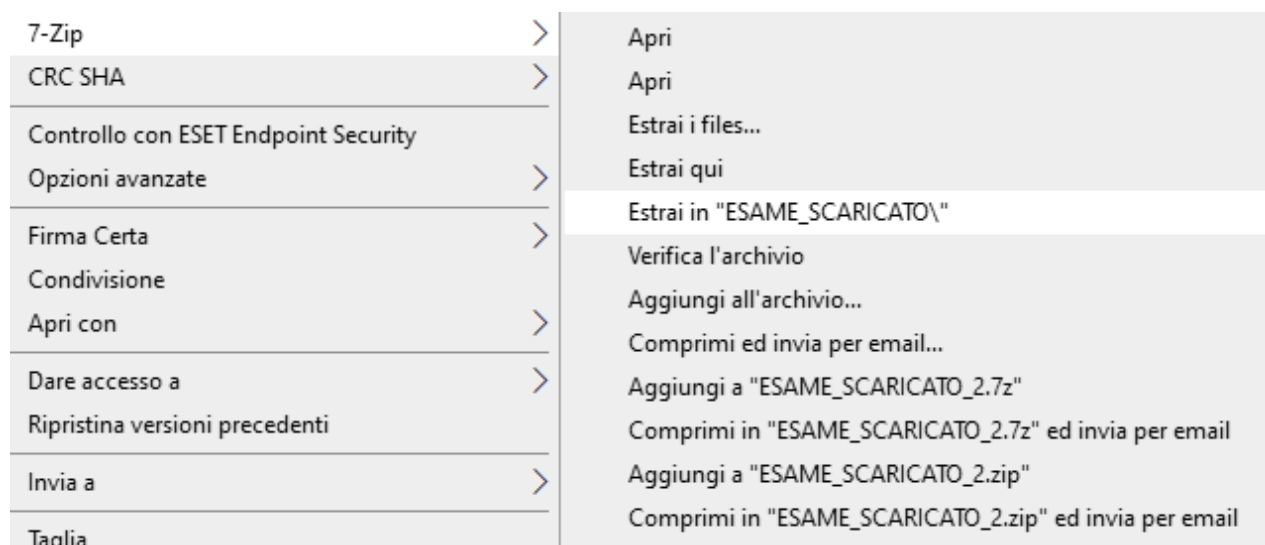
7-Zip
CRC SHA
Controllo con ESET Endpoint Security
Opzioni avanzate
Firma Certa
Condivisione
Apri con
Dare accesso a
Ripristina versioni precedenti
Invia a
Taglia

Apri
Apri
Estrai i files...
Estrai qui
Estrai in "ESAME_SCARICATO\"
Verifica l'archivio
Aggiungi all'archivio...
Comprimi ed invia per email...
Aggiungi a "ESAME_SCARICATO_2.7z"
Comprimi in "ESAME_SCARICATO_2.7z" ed invia per email
Aggiungi a "ESAME_SCARICATO_2.zip"
Comprimi in "ESAME_SCARICATO_2.zip" ed invia per email